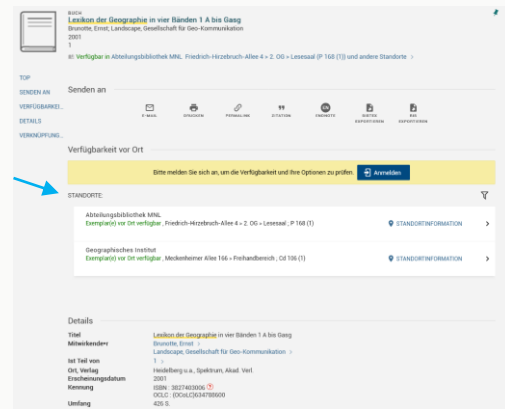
BUCH
Lexikon der Geographie in vier Bänden 1 A bis Gasg
Brunotte, Ernst; Landscape, Gesellschaft für Geo-Kommunikation
2001
1
Verfügbar in Abteilungsbibliothek MNL Friedrich-Hirzebruch-Allee 4 > 2. OG > Lesesaal (P 168 (1)) und andere Standorte >

TOP
SENDEN AN
VERFÜGBARKEI...
DETAILS
VERKNÜPFUNG...

Senden an

E-MAIL DRUCKEN PERMALINK ZITATION ENDNOTE CITAVI EXPORT BIB EXPORT

Verfügbarkeit vor Ort

Bitte melden Sie sich an, um die Verfügbarkeit und Ihre Optionen zu prüfen. Anmelden

STANDORTE:

Abteilungsbibliothek MNL
Exemplar(e) vor Ort verfügbar , Friedrich-Hirzebruch-Allee 4 > 2. OG > Lesesaal , P 168 (1)
STANDORTINFORMATION

Geographisches Institut
Exemplar(e) vor Ort verfügbar , Meckenheimer Allee 166 > Freihandbereich , Cd 106 (1)
STANDORTINFORMATION

Details

| | |
|---|---|
| Titel | Lexikon der Geographie in vier Bänden 1 A bis Gasg |
| Mitwirkende=r | Brunotte, Ernst > Landscape, Gesellschaft für Geo-Kommunikation > |
| Ist Teil von | 1 > |
| Ort, Verlag | Heidelberg u.a., Spektrum, Akad. Verl. |
| Erscheinungsdatum | 2001 |
| Kennung | ISBN : 3827403006 OCLC : (OCoLC)634788600 |
| Umfang | 426 S. |